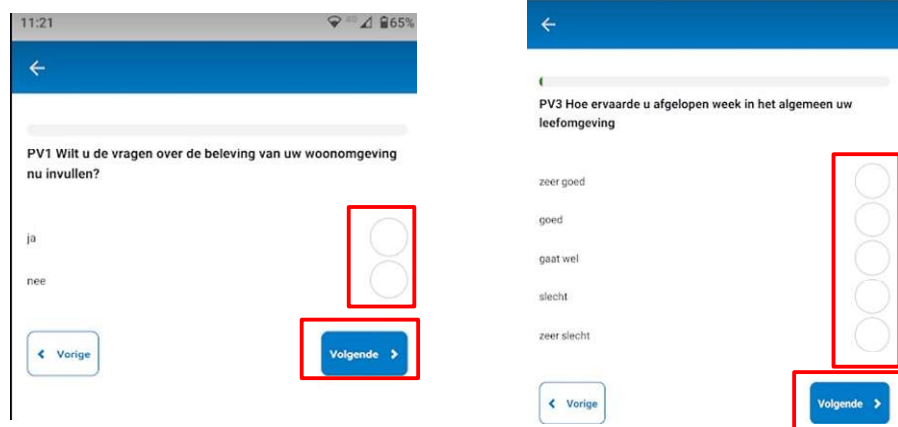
11:21 65%

PV1 Wilt u de vragen over de beleving van uw woonomgeving nu invullen?

ja

nee

Vorige

Volgende

PV3 Hoe ervaarde u afgelopen week in het algemeen uw leefomgeving

zeer goed

goed

gaat wel

slecht

zeer slecht

Vorige

Volgende